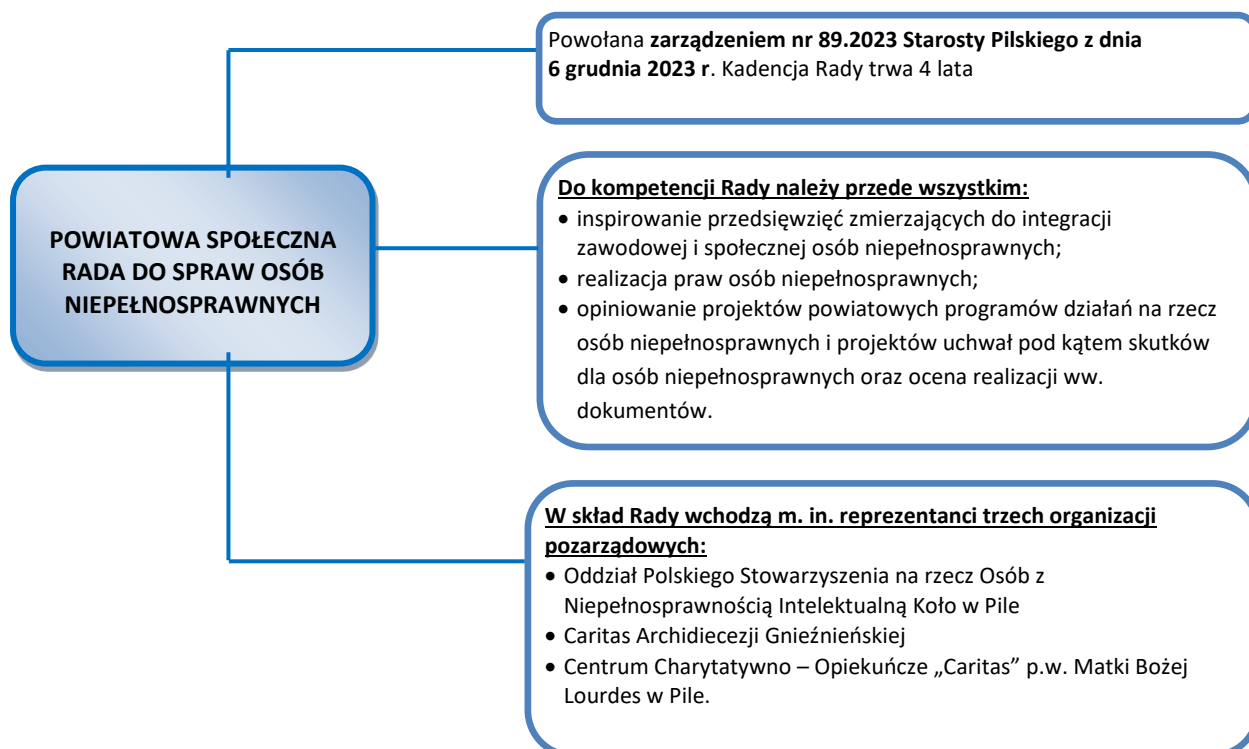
POWIATOWA SPOŁECZNA RADA DO SPRAW OSÓB NIEPEŁNOSPRAWNYCH

Powołana **zarządzeniem nr 89.2023 Starosty Pilskiego z dnia 6 grudnia 2023 r**. Kadencja Rady trwa 4 lata

Do kompetencji Rady należy przede wszystkim:
- inspirowanie przedsięwzięć zmierzających do integracji zawodowej i społecznej osób niepełnosprawnych;
- realizacja praw osób niepełnosprawnych;
- opiniowanie projektów powiatowych programów działań na rzecz osób niepełnosprawnych i projektów uchwał pod kątem skutków dla osób niepełnosprawnych oraz ocena realizacji ww. dokumentów.

W skład Rady wchodzą m. in. reprezentanci trzech organizacji pozarządowych:
- Oddział Polskiego Stowarzyszenia na rzecz Osób z Niepełnosprawnością Intelektualną Koło w Pile
- Caritas Archidiecezji Gnieźnieńskiej
- Centrum Charytatywno – Opiekuńcze „Caritas" p.w. Matki Bożej Lourdes w Pile.